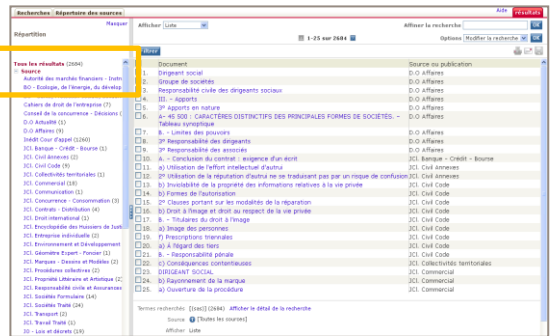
Recherches | Répertoire des sources

Aide | Résultats

Masquer

Répartition

Afficher Liste

Affiner la recherche OK

1-25 sur 2684

Options Modifier la recherche OK

Tous les résultats (2684)
Source
Autorité des marchés financiers - Instr
BO - Ecologie, de l'énergie, du dévelop
Cahiers de droit de l'entreprise (7)
Conseil de la concurrence - Décisions (
D.O Actualité (1)
D.O Affaires (9)
Crédit Cour d'appel (1260)
JCl. Banque - Crédit - Bourse (1)
JCl. Civil Annexes (2)
JCl. Civil Code (9)
JCl. Collectivités territoriales (1)
JCl. Commercial (18)
JCl. Communication (1)
JCl. Concurrence - Consommation (3)
JCl. Contrats - Distribution (4)
JCl. Droit international (1)
JCl. Encyclopédie des Huissiers de Justi
JCl. Entreprise individuelle (2)
JCl. Environnement et Développement
JCl. Géomètre Expert - Foncier (1)
JCl. Marques - Dessins et Modèles (2)
JCl. Procédures collectives (2)
JCl. Propriété Littéraire et Artistique (2
JCl. Responsabilité civile et Assurances
JCl. Sociétés Formulaire (14)
JCl. Sociétés Traité (24)
JCl. Transport (2)
JCl. Travail Traité (1)
JO - Lois et décrets (19)

| | Document | Source ou publication |
|---|---|---|
| 1. | Dirigeant social | D.O Affaires |
| 2. | Groupe de sociétés | D.O Affaires |
| 3. | Responsabilité civile des dirigeants sociaux | D.O Affaires |
| 4. | III. - Apports | D.O Affaires |
| 5. | 3° Apports en nature | D.O Affaires |
| 6. | A- 45 500 : CARACTÈRES DISTINCTIFS DES PRINCIPALES FORMES DE SOCIÉTÉS. - Tableau synoptique | D.O Affaires |
| 7. | B. - Limites des pouvoirs | D.O Affaires |
| 8. | 3° Responsabilité des dirigeants | D.O Affaires |
| 9. | 3° Responsabilité des associés | D.O Affaires |
| 10. | A. - Conclusion du contrat : exigence d'un écrit | JCl. Banque - Crédit - Bourse |
| 11. | a) Utilisation de l'effort intellectuel d'autrui | JCl. Civil Annexes |
| 12. | 2° Utilisation de la réputation d'autrui ne se traduisant pas par un risque de confusion | JCl. Civil Annexes |
| 13. | b) Invisibilité de la propriété des informations relatives à la vie privée | JCl. Civil Code |
| 14. | 1° Formes de l'autorisation | JCl. Civil Code |
| 15. | 2° Clauses portant sur les modalités de la réparation | JCl. Civil Code |
| 16. | b) Droit à l'image et droit au respect de la vie privée | JCl. Civil Code |
| 17. | B. - Titulaires du droit à l'image | JCl. Civil Code |
| 18. | a) Image des personnes | JCl. Civil Code |
| 19. | f) Prescriptions triennales | JCl. Civil Code |
| 20. | a) À l'égard des tiers | JCl. Civil Code |
| 21. | B. - Responsabilité pénale | JCl. Civil Code |
| 22. | c) Conséquences contentieuses | JCl. Collectivités territoriales |
| 23. | DIRIGEANT SOCIAL | JCl. Commercial |
| 24. | b) Rayonnement de la marque | JCl. Commercial |
| 25. | a) Ouverture de la procédure | JCl. Commercial |

Termes recherchés : [(asc)] (2684) Afficher le détail de la recherche
Source : [Toutes les sources]
Afficher : Liste